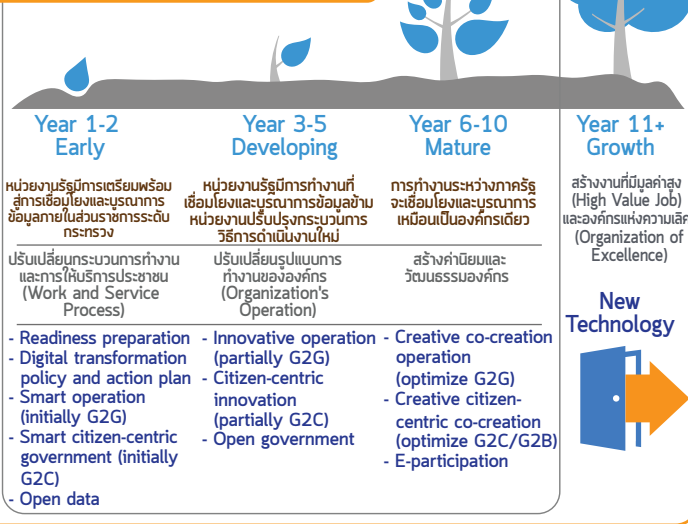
Year 1-2
Early

หน่วยงานรัฐมีการเตรียมพร้อมสู่การเชื่อมโยงและบูรณาการข้อมูลภายในส่วนราชการระดับกระทรวง

ปรับเปลี่ยนกระบวนการทำงานและการให้บริการประชาชน (Work and Service Process)

- Readiness preparation
- Digital transformation policy and action plan
- Smart operation (initially G2G)
- Smart citizen-centric government (initially G2C)
- Open data

Year 3-5
Developing

หน่วยงานรัฐมีการทำงานที่เชื่อมโยงและบูรณาการข้อมูลข้ามหน่วยงานปรับปรุงกระบวนการวิธีการดำเนินงานใหม่

ปรับเปลี่ยนรูปแบบการทำงานขององค์กร (Organization's Operation)

- Innovative operation (partially G2G)
- Citizen-centric innovation (partially G2C)
- Open government

Year 6-10
Mature

การทำงานระหว่างภาครัฐจะเชื่อมโยงและบูรณาการเหมือนเป็นองค์กรเดียว

สร้างค่านิยมและวัฒนธรรมองค์กร

- Creative co-creation operation (optimize G2G)
- Creative citizen-centric co-creation (optimize G2C/G2B)
- E-participation

Year 11+
Growth

สร้างงานที่มีมูลค่าสูง (High Value Job) และองค์กรแห่งความเลิศ (Organization of Excellence)

New Technology